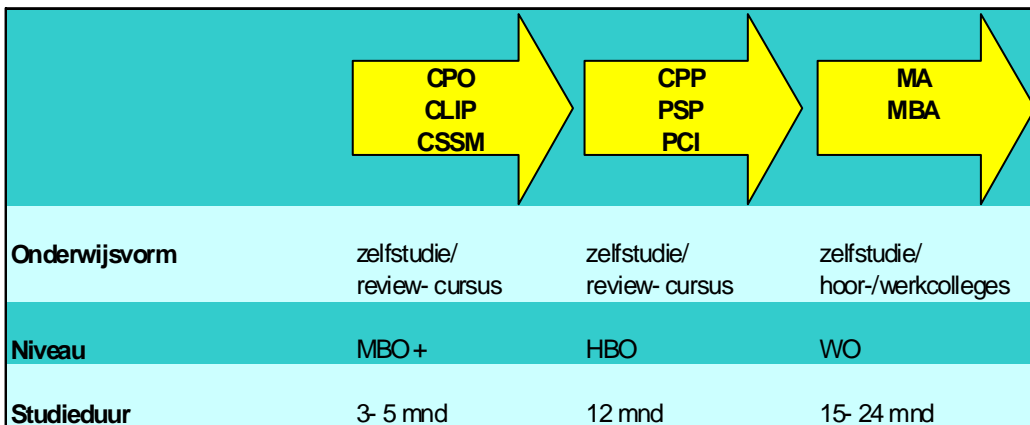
| | CPO CLIP CSSM | CPP PSP PCI | MA MBA |
|---|---|---|---|
| **Onderwijsvorm** | zelfstudie/ review- cursus | zelfstudie/ review- cursus | zelfstudie/ hoor-/werkcolleges |
| **Niveau** | MBO+ | HBO | WO |
| **Studieduur** | 3- 5 mnd | 12 mnd | 15- 24 mnd |